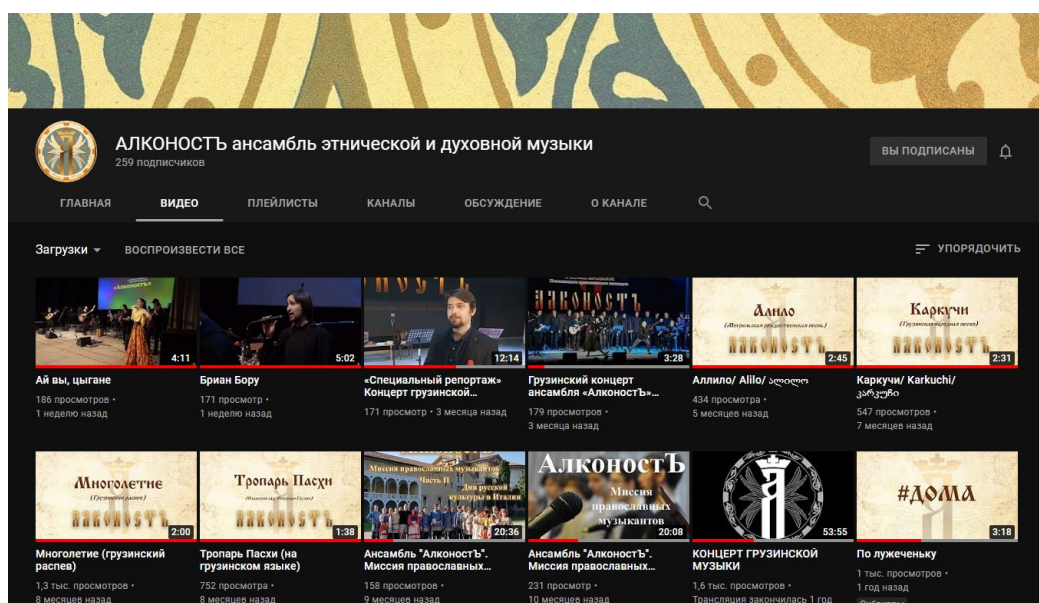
АЛКОНОСТЪ ансамбль этнической и духовной музыки
259 подписчиков

ВЫ ПОДПИСАНЫ

ГЛАВНАЯ ВИДЕО ПЛЕЙЛИСТЫ КАНАЛЫ ОБСУЖДЕНИЕ О КАНАЛЕ

Загрузки ВОСПРОИЗВЕСТИ ВСЕ

УПОРЯДОЧИТЬ

4:11
Ай вы, цыгане
186 просмотров •
1 неделю назад

5:02
Бриан Бору
171 просмотр •
1 неделю назад

12:14
«Специальный репортаж» Концерт грузинской...
171 просмотр • 3 месяца назад

АЛКОНОСТЪ
3:28
Грузинский концерт ансамбля «АлконостЪ»...
179 просмотров •
3 месяца назад

Алило
(Мегрельская рождественская песня)
АЛКОНОСТЪ
2:45
Аллило/ Alilo/ ალილო
434 просмотра •
5 месяцев назад

Каркучи
(Грузинская народная песня)
АЛКОНОСТЪ
2:31
Каркучи/ Karkuchi/ კარკუჩი
547 просмотров •
7 месяцев назад

Многолетие
(Грузинский распев)
АЛКОНОСТЪ
2:00
Многолетие (грузинский распев)
1,3 тыс. просмотров •
8 месяцев назад

Тропарь Пасхи
АЛКОНОСТЪ
1:38
Тропарь Пасхи (на грузинском языке)
752 просмотра •
8 месяцев назад

Миссия православных музыкантов
Часть II
Дни русской культуры в Италии
20:36
Ансамбль "АлконостЪ". Миссия православных...
158 просмотров •
9 месяцев назад

АлконостЪ
Миссия православных музыкантов
20:08
Ансамбль "АлконостЪ". Миссия православных...
231 просмотр •
10 месяцев назад

53:55
КОНЦЕРТ ГРУЗИНСКОЙ МУЗЫКИ
1,6 тыс. просмотров •
Трансляция закончилась 1 год

#ДОМА
3:18
По лужеченьку
1 тыс. просмотров •
1 год назад